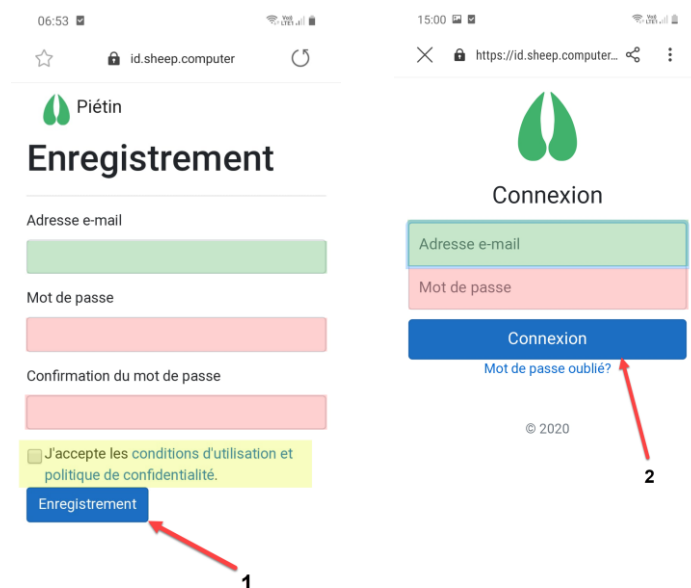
06:53

id.sheep.computer

Piétin

Enregistrement

Adresse e-mail

Mot de passe

Confirmation du mot de passe

J'accepte les conditions d'utilisation et politique de confidentialité.

Enregistrement

1

15:00

https://id.sheep.computer...

Connexion

Adresse e-mail

Mot de passe

Connexion

Mot de passe oublié?

© 2020

2